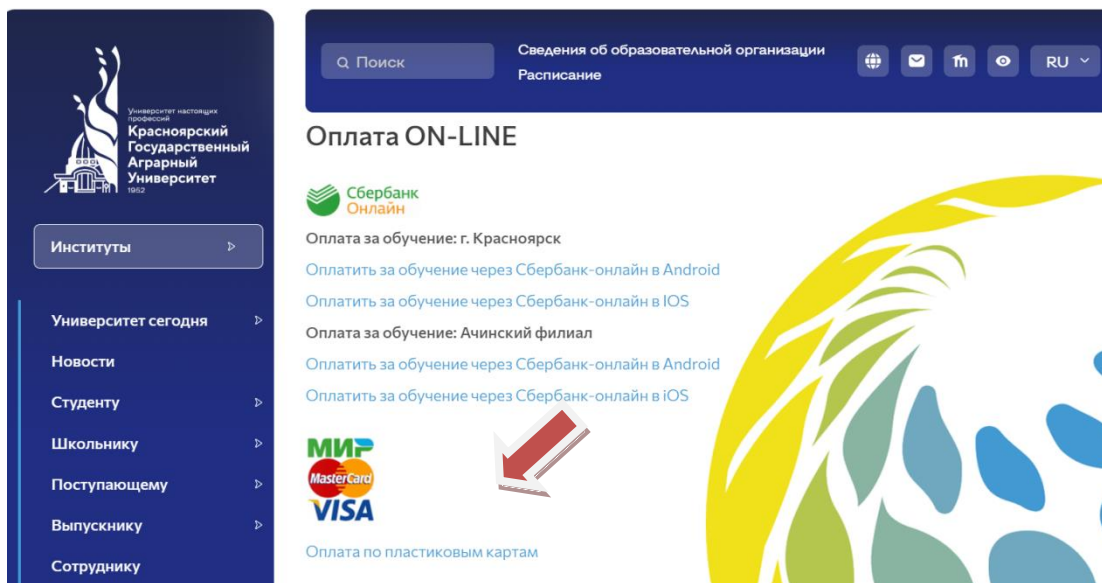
Университет настоящих профессий
Красноярский Государственный Аграрный Университет
1952

Институты

Университет сегодня
Новости
Студенту
Школьнику
Поступающему
Выпускнику
Сотруднику

Поиск
Сведения об образовательной организации
Расписание
RU

Оплата ON-LINE

Сбербанк Онлайн

Оплата за обучение: г. Красноярск
Оплатить за обучение через Сбербанк-онлайн в Android
Оплатить за обучение через Сбербанк-онлайн в IOS
Оплата за обучение: Ачинский филиал
Оплатить за обучение через Сбербанк-онлайн в Android
Оплатить за обучение через Сбербанк-онлайн в iOS

МИР
MasterCard
VISA

Оплата по пластиковым картам